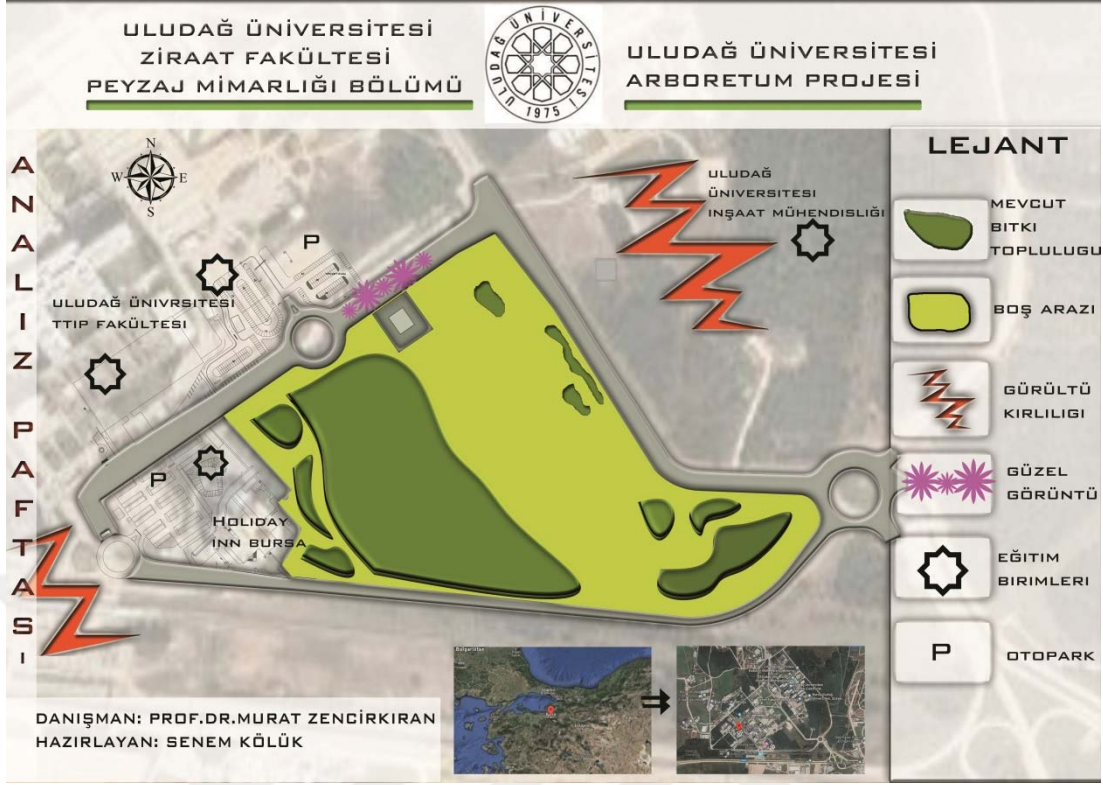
ULUDAĞ ÜNİVERSİTESİ
ZİRAAT FAKÜLTESİ
PEYZAJ MİMARLIĞI BÖLÜMÜ

ULUDAĞ ÜNİVERSİTESİ
1975

ULUDAĞ ÜNİVERSİTESİ
ARBORETUM PROJESİ

ANALİZ PAFTASI

N
W E
S

P

ULUDAĞ ÜNİVRSİTESİ
TTIP FAKÜLTESİ

ULUDAĞ
ÜNİVERSİTESİ
İNŞAAT MÜHENDİSLİĞİ

P

HOLIDAY
INN BURSA

LEJANT

MEVCUT BITKI TOPLULUGU

BOŞ ARAZI

GÜRÜLTÜ KIRLILIGI

GÜZEL GÖRÜNTÜ

EĞITIM BIRIMLERI

P

OTOPARK

DANIŞMAN: PROF.DR.MURAT ZENCİRKIRAN
HAZIRLAYAN: SENEM KÖLÜK